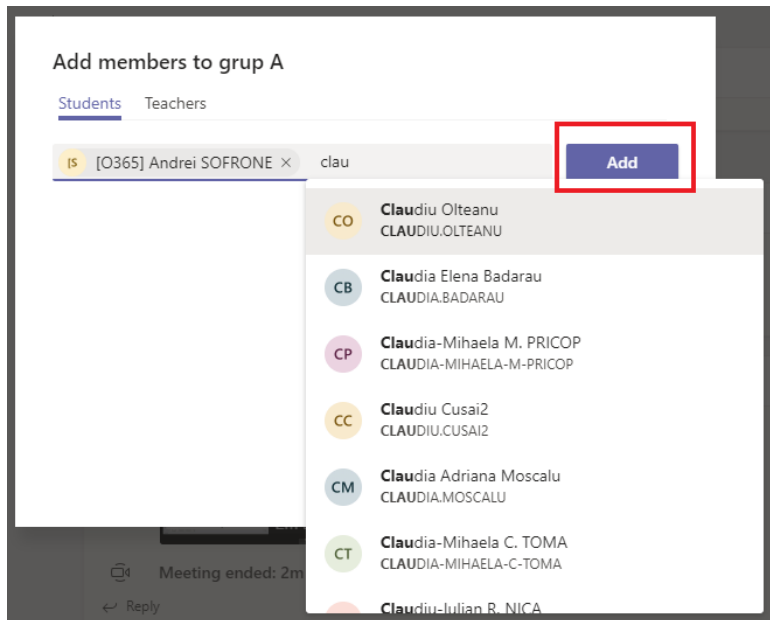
Add members to grup A

Students Teachers

IS [O365] Andrei SOFRONE × clau

Add

CO Claudiu Olteanu
CLAUDIU.OLTEANU

CB Claudia Elena Badarau
CLAUDIA.BADARAU

CP Claudia-Mihaela M. PRICOP
CLAUDIA-MIHAELA-M-PRICOP

CC Claudiu Cusai2
CLAUDIU.CUSAI2

CM Claudia Adriana Moscalu
CLAUDIA.MOSCALU

CT Claudia-Mihaela C. TOMA
CLAUDIA-MIHAELA-C-TOMA

Claudiu-Iulian R. NICA

Meeting ended: 2m

Reply